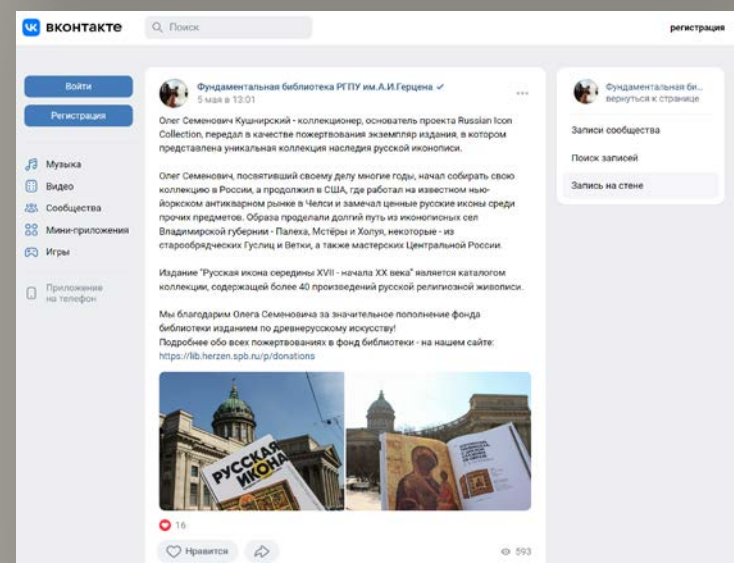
ВКОНТАКТЕ Поиск регистрация

Войти
Регистрация

Музыка
Видео
Сообщества
Мини-приложения
Игры

Приложение на телефон

Фундаментальная библиотека РГПУ им.А.И.Герцена
5 мая в 13:01

Олег Семенович Кушнирский - коллекционер, основатель проекта Russian Icon Collection, передал в качестве пожертвования экземпляр издания, в котором представлена уникальная коллекция наследия русской иконописи.

Олег Семенович, посвятивший своему делу многие годы, начал собирать свою коллекцию в России, а продолжил в США, где работал на известном нью-йоркском антикварном рынке в Челси и замечал ценные русские иконы среди прочих предметов. Образа проделали долгий путь из иконописных сел Владимирской губернии - Палеха, Мстёры и Холуя, некоторые - из старообрядческих Гуслиц и Ветки, а также мастерских Центральной России.

Издание "Русская икона середины XVII - начала XX века" является каталогом коллекции, содержащей более 40 произведений русской религиозной живописи.

Мы благодарим Олега Семеновича за значительное пополнение фонда библиотеки изданием по древнерусскому искусству!
Подробнее обо всех пожертвованиях в фонд библиотеки - на нашем сайте: https://lib.herzen.spb.ru/p/donations

РУССКАЯ ИКОНА

16
Нравится
593

Фундаментальная би...
вернуться к странице

Записи сообщества
Поиск записей
Запись на стене